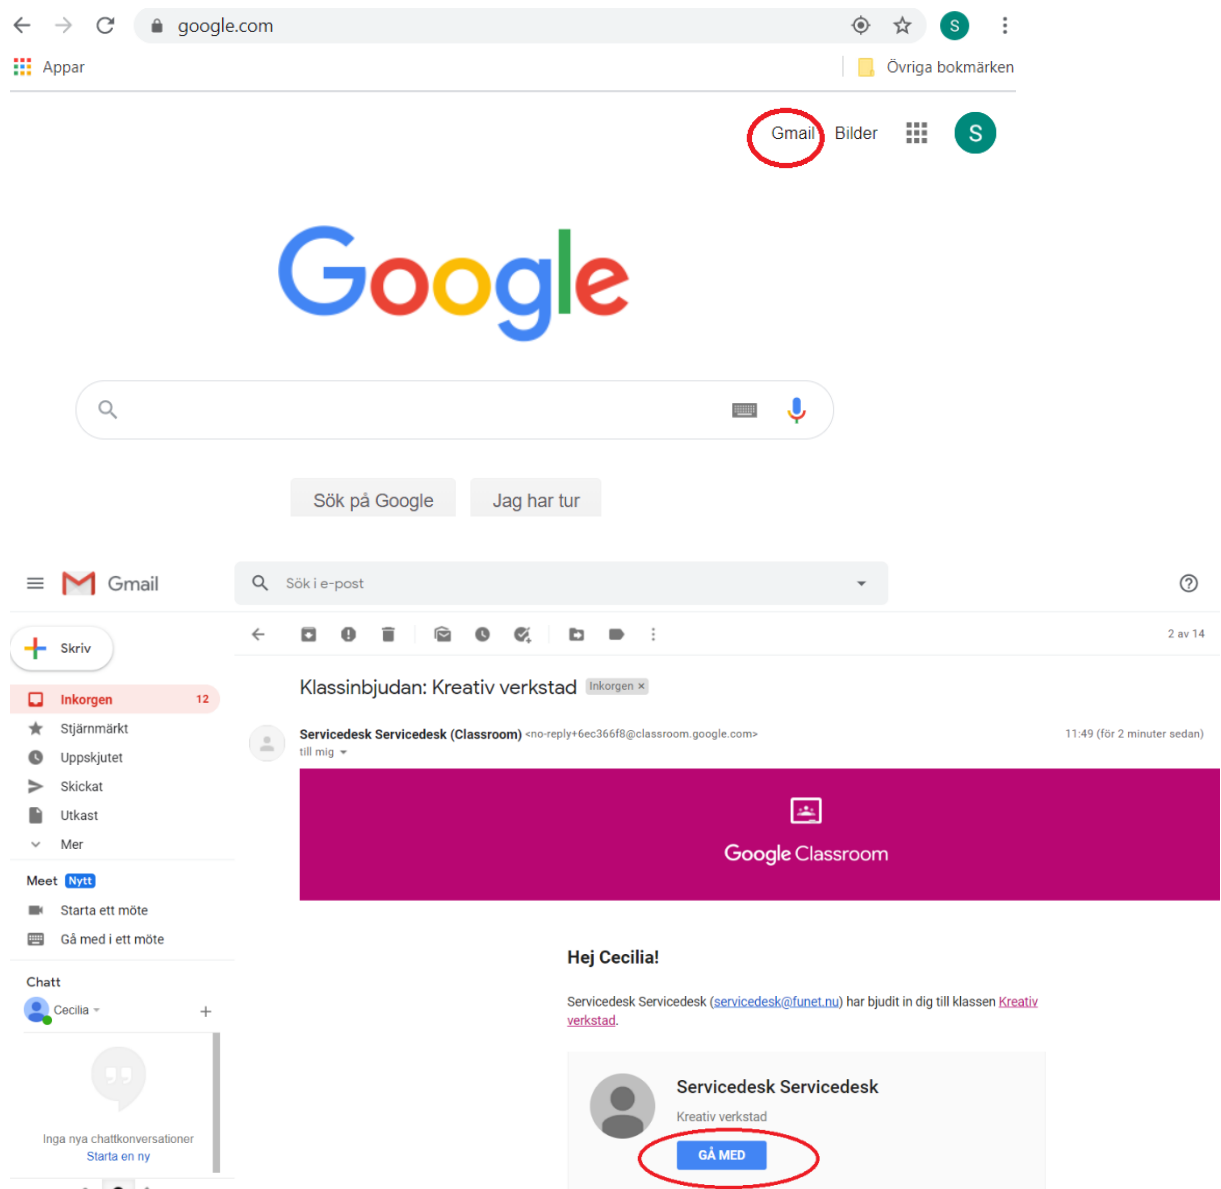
google.com

S

Appar

Övriga bokmärken

Gmail Bilder S

Google

Sök på Google Jag har tur

Gmail

Sök i e-post

Skriv

Inkorgen 12

Stjärnmärkt

Uppskjutet

Skickat

Utkast

Mer

Meet Nytt

Starta ett möte

Gå med i ett möte

Chatt

Cecilia

Inga nya chattkonversationer

Starta en ny

2 av 14

Klassinbjudan: Kreativ verkstad Inkorgen ×

Servicedesk Servicedesk (Classroom) <no-reply+6ec366f8@classroom.google.com>

till mig

11:49 (för 2 minuter sedan)

Google Classroom

Hej Cecilia!

Servicedesk Servicedesk (servicedesk@funet.nu) har bjudit in dig till klassen Kreativ verkstad.

Servicedesk Servicedesk

Kreativ verkstad

GÅ MED